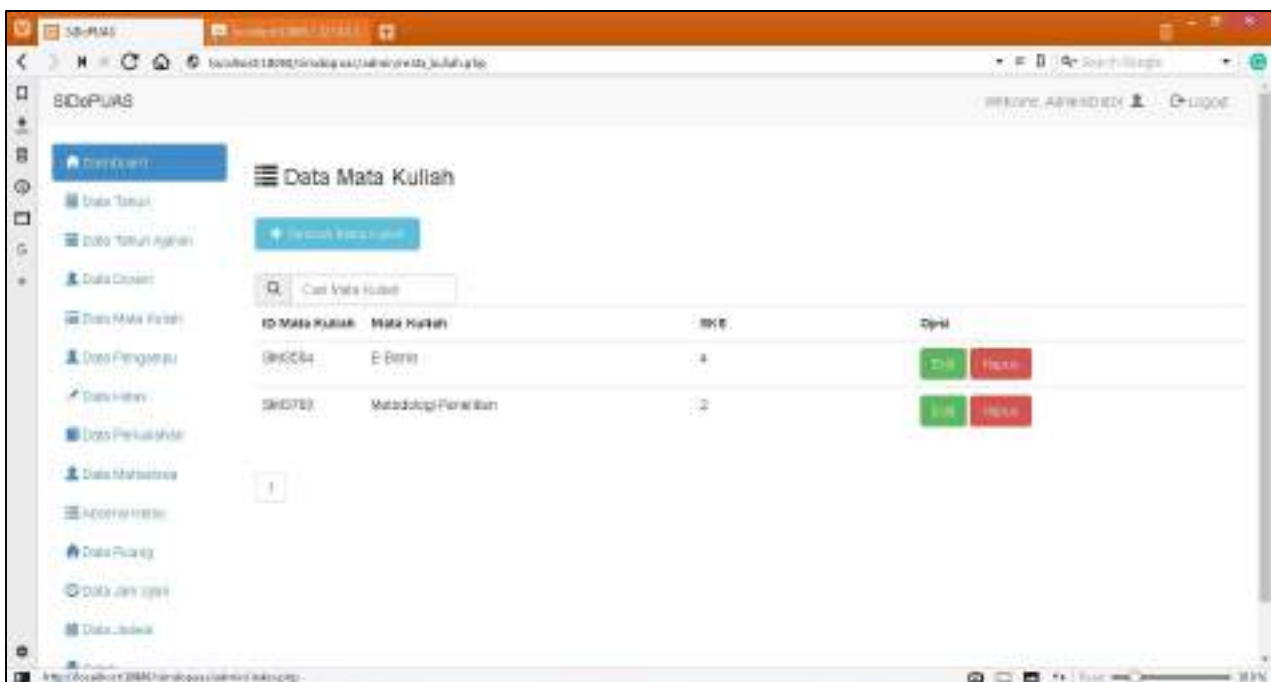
SIDoPUAS

Welcome, Administrator
Logout

Dashboard
Data Tahun
Data Tahun Ajaran
Data Dosen
Data Mata Kuliah
Data Pengawas
Data Hari
Data Perusahaan
Data Mahasiswa
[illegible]
Data Ruang
Data Jam Ujian
Data Jadwal

Data Mata Kuliah

+ Tambah Mata Kuliah

Cari Mata Kuliah

| ID Mata Kuliah | Mata Kuliah | SKS | Opsi |
|---|---|---|---|
| SMI3584 | E-Bisnis | 4 | Edit Hapus |
| SMI3793 | Metodologi Penelitian | 2 | Edit Hapus |

1